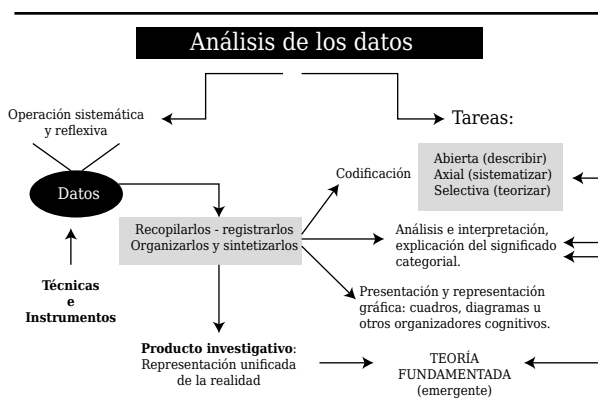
Análisis de los datos

Operación sistemática y reflexiva

Tareas:

Datos

Codificación

Abierta (describir)
Axial (sistematizar)
Selectiva (teorizar)

Recopilarlos - registrarlos
Organizarlos y sintetizarlos

Análisis e interpretación, explicación del significado categorial.

Técnicas
e
Instrumentos

Presentación y representación gráfica: cuadros, diagramas u otros organizadores cognitivos.

**Producto investigativo**: Representación unificada de la realidad

TEORÍA FUNDAMENTADA (emergente)